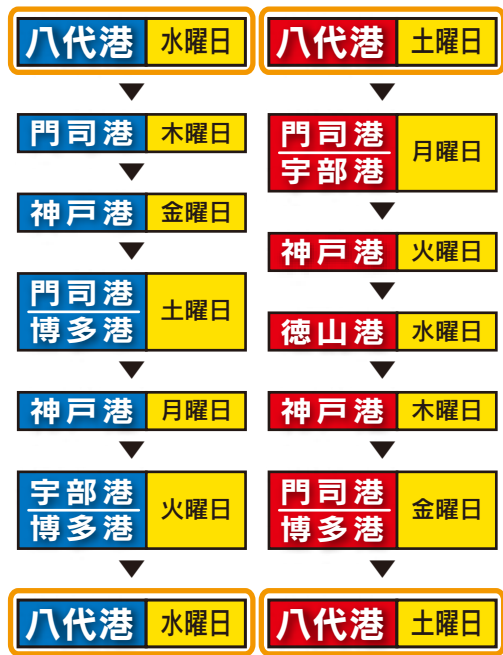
八代港 水曜日
門司港 木曜日
神戸港 金曜日
門司港
博多港 土曜日
神戸港 月曜日
宇部港
博多港 火曜日
八代港 水曜日

八代港 土曜日
門司港
宇部港 月曜日
神戸港 火曜日
徳山港 水曜日
神戸港 木曜日
門司港
博多港 金曜日
八代港 土曜日